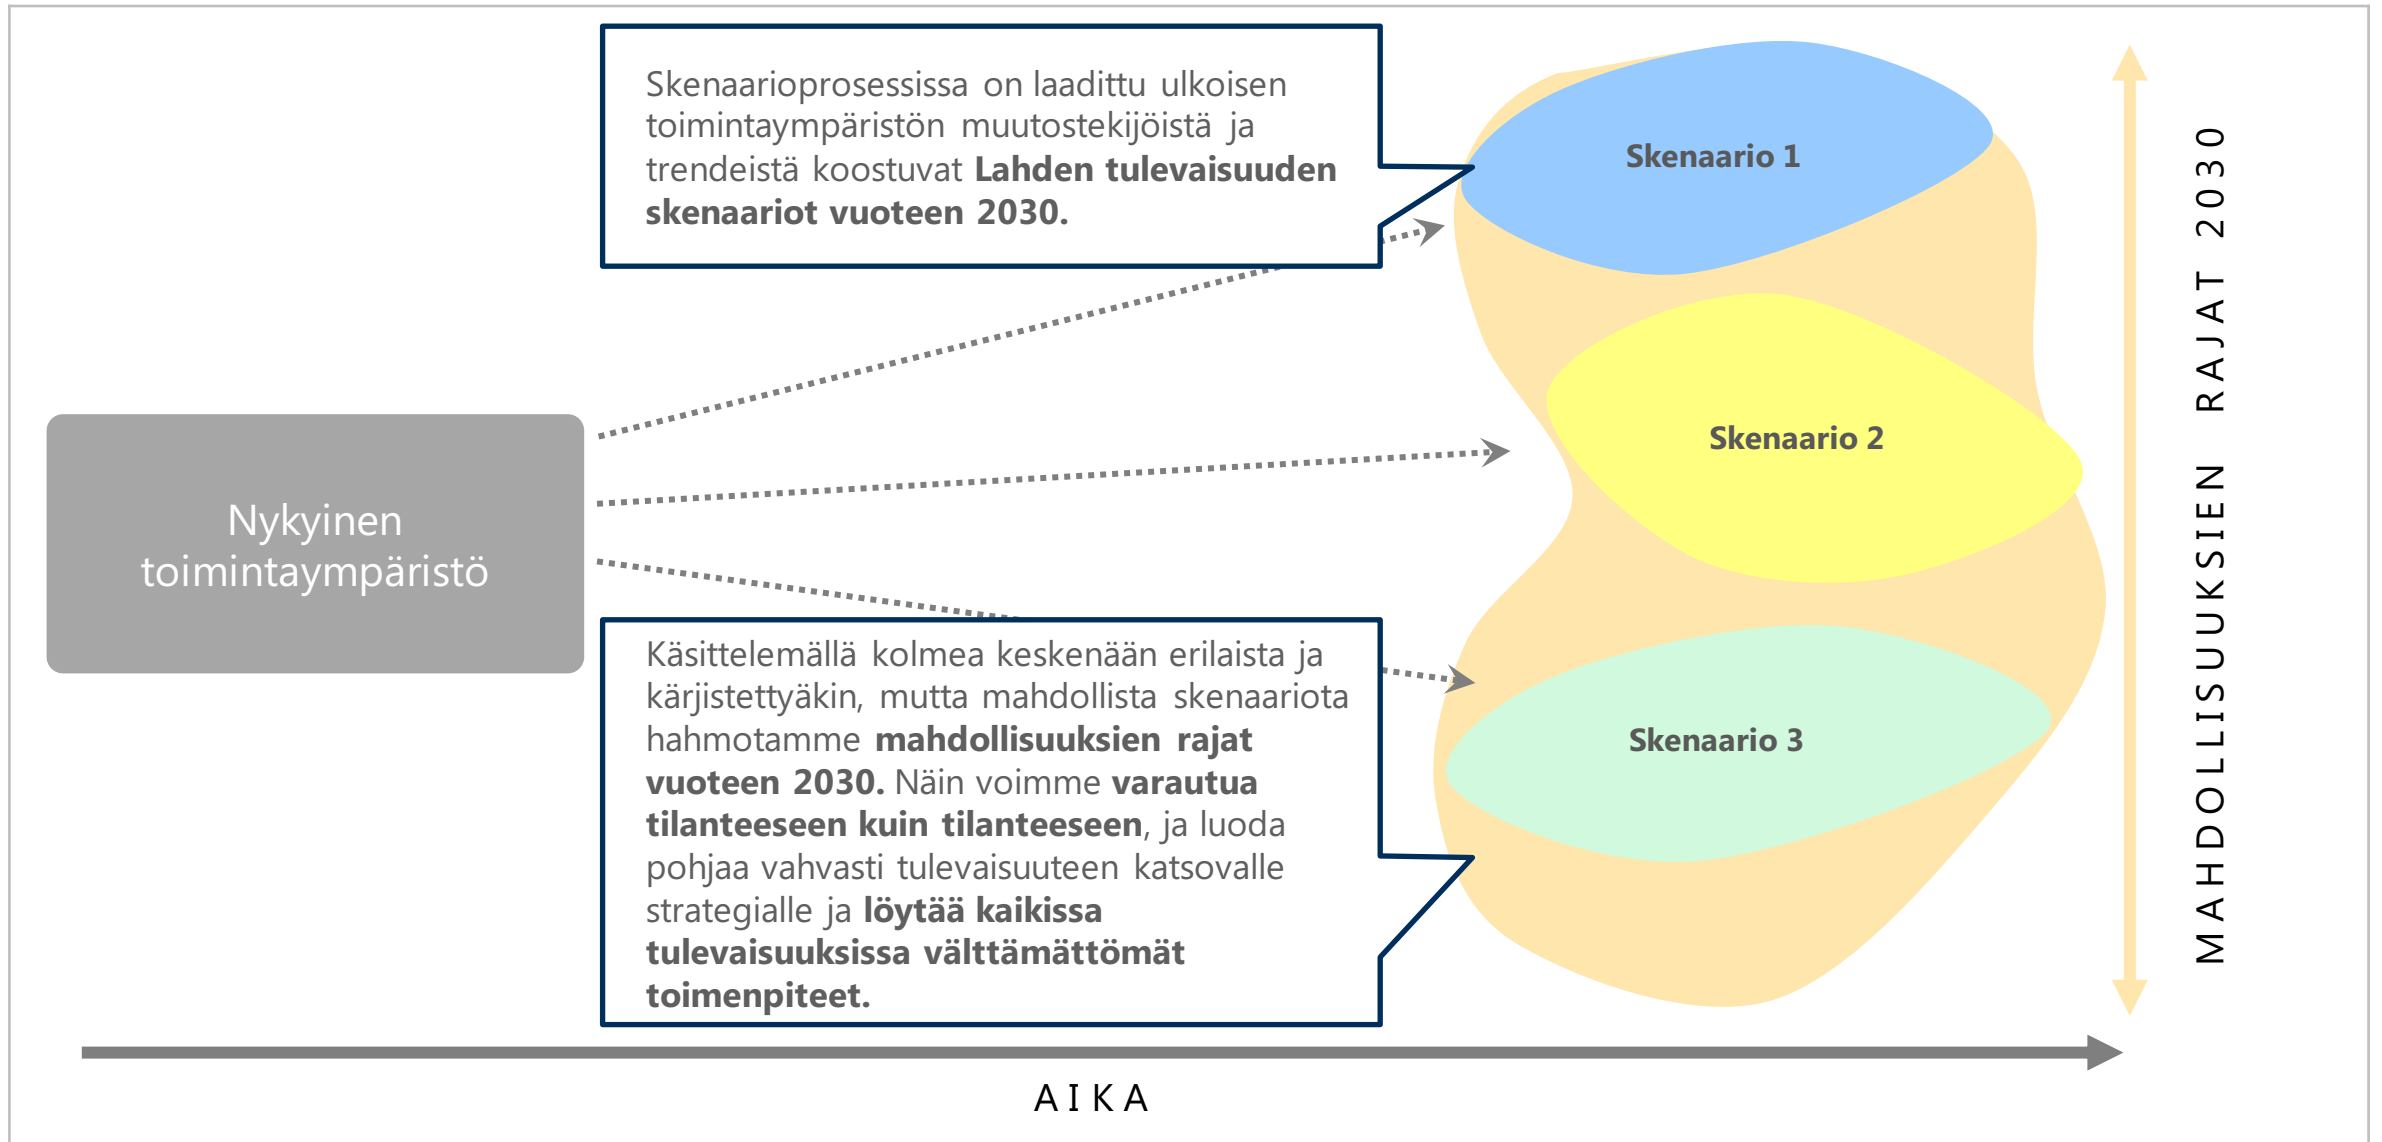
Skenaarioprosessissa on laadittu ulkoisen toimintaympäristön muutostekijöistä ja trendeistä koostuvat **Lahden tulevaisuuden skenaariot vuoteen 2030.**

Skenaario 1

Skenaario 2

Skenaario 3

Nykyinen toimintaympäristö

Käsittelemällä kolmea keskenään erilaista ja kärjistettyäkin, mutta mahdollista skenaariota hahmotamme **mahdollisuuksien rajat vuoteen 2030.** Näin voimme **varautua tilanteeseen kuin tilanteeseen**, ja luoda pohjaa vahvasti tulevaisuuteen katsovalle strategialle ja **löytää kaikissa tulevaisuuksissa välttämättömät toimenpiteet.**

MAHDOLLISUUKSIEN RAJAT 2030

AIKA